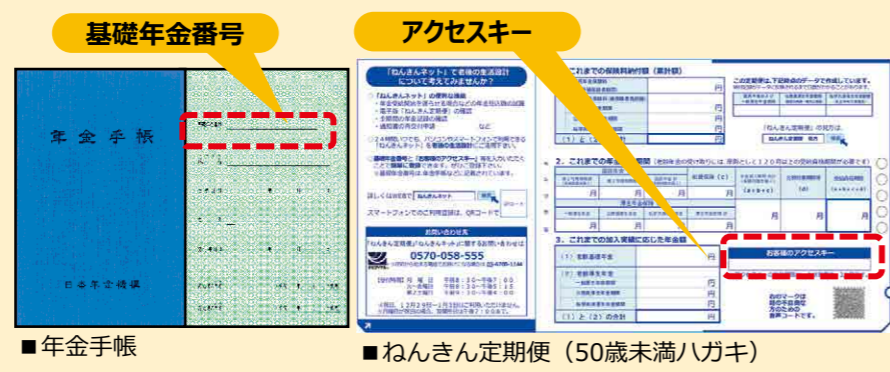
基礎年金番号

年金手帳

日本年金機構

■年金手帳

アクセスキー

「ねんきんネット」で老後の生活設計について考えてみませんか？

「ねんきんネット」の便利な機能

お問い合わせ先

0570-058-555

スマートフォンでのご利用は、QRコードで

これまでの保険料納付額（累計額）

2. これまでの年金加入期間

3. これまでの加入実績に応じた年金額

（1）老齢基礎年金

（2）老齢厚生年金

（1）と（2）の合計

円

月

お客様のアクセスキー

「ねんきん定期便」の見方は

■ねんきん定期便（50歳未満ハガキ）